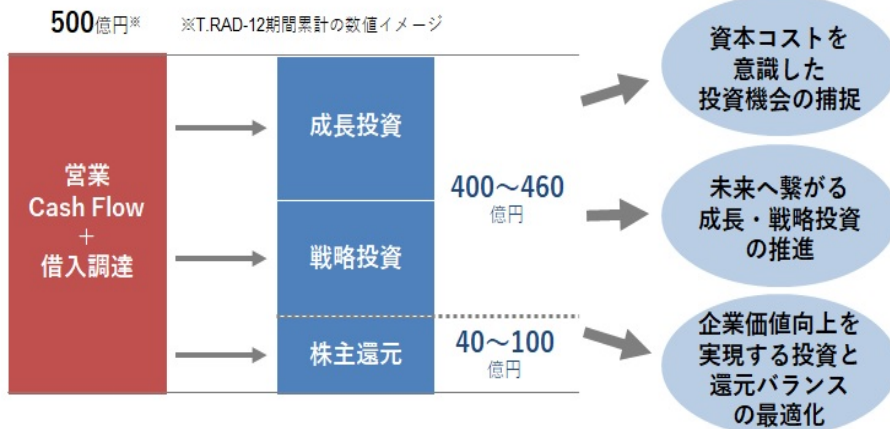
500億円※

※T.RAD-12期間累計の数値イメージ

営業
Cash Flow
+
借入調達

成長投資

戦略投資

株主還元

400～460
億円

40～100
億円

資本コストを
意識した
投資機会の捕捉

未来へ繋がる
成長・戦略投資
の推進

企業価値向上を
実現する投資と
還元バランス
の最適化